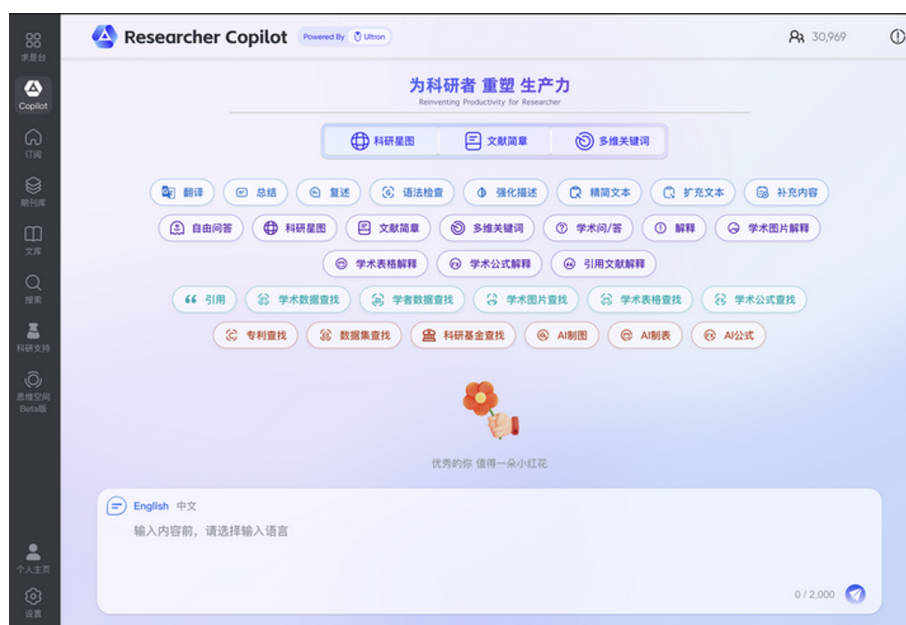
求是台
Copilot
订阅
期刊库
文库
搜索
科研支持
思维空间 Beta版
个人主页
设置

Researcher Copilot Powered By Ultron
30,969

为科研者 重塑 生产力
Reinventing Productivity for Researcher

科研星图 文献简章 多维关键词

翻译 总结 复述 语法检查 强化描述 精简文本 扩充文本 补充内容
自由问答 科研星图 文献简章 多维关键词 学术问/答 解释 学术图片解释
学术表格解释 学术公式解释 引用文献解释
引用 学术数据查找 学者数据查找 学术图片查找 学术表格查找 学术公式查找
专利查找 数据集查找 科研基金查找 AI制图 AI制表 AI公式

优秀的你 值得一朵小红花

English 中文
输入内容前，请选择输入语言
0 / 2,000